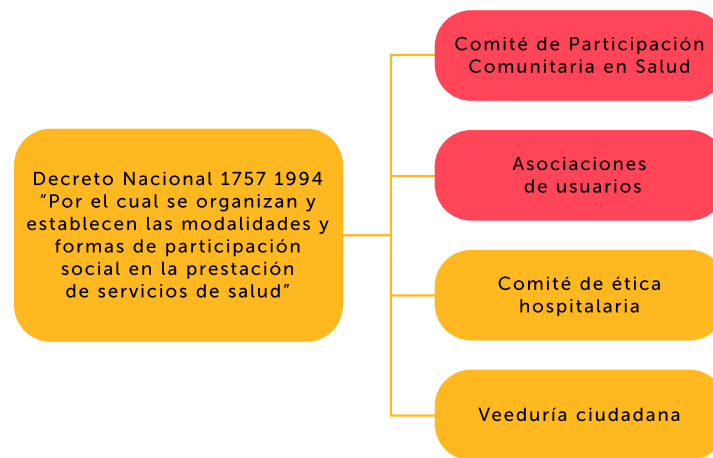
Decreto Nacional 1757 1994 “Por el cual se organizan y establecen las modalidades y formas de participación social en la prestación de servicios de salud”

Comité de Participación Comunitaria en Salud

Asociaciones de usuarios

Comité de ética hospitalaria

Veeduría ciudadana